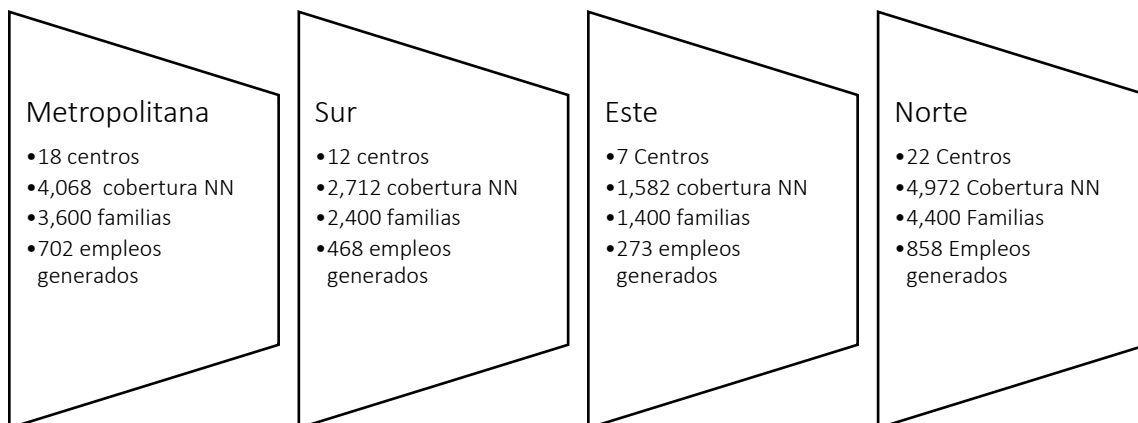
Metropolitana
•18 centros
•4,068  cobertura NN
•3,600 familias
•702 empleos generados

Sur
•12 centros
•2,712 cobertura NN
•2,400 familias
•468 empleos generados

Este
•7 Centros
•1,582 cobertura NN
•1,400 familias
•273 empleos generados

Norte
•22 Centros
•4,972 Cobertura NN
•4,400 Familias
•858 Empleos generados